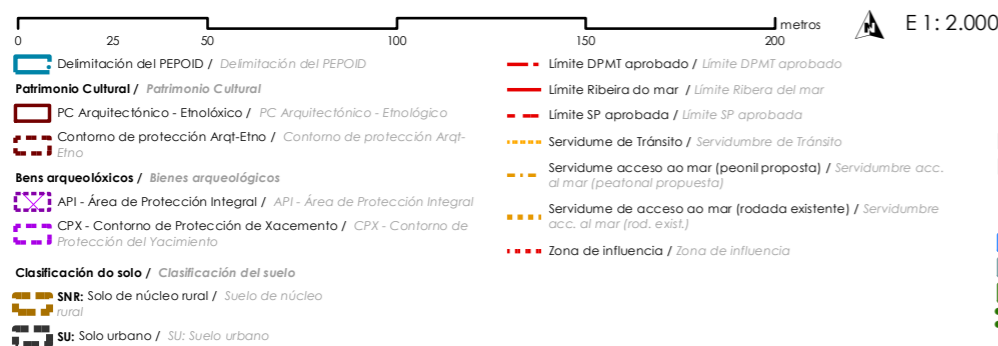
0 25 50 100 150 200 metros

N

E 1: 2.000

Delimitación del PEPOID / Delimitación del PEPOID

Patrimonio Cultural / Patrimonio Cultural

PC Arquitectónico - Etnolóxico / PC Arquitectónico - Etnológico

Contorno de protección Arqt-Etno / Contorno de protección Arqt-Etno

Bens arqueolóxicos / Bienes arqueológicos

API - Área de Protección Integral / API - Área de Protección Integral

CPX - Contorno de Protección de Xacemento / CPX - Contorno de Protección del Yacimiento

Clasificación do solo / Clasificación del suelo

SNR: Solo de núcleo rural / Suelo de núcleo rural

SU: Solo urbano / SU: Suelo urbano

Límite DPMT aprobado / Límite DPMT aprobado

Límite Ribeira do mar / Límite Ribera del mar

Límite SP aprobada / Límite SP aprobada

Servidume de Tránsito / Servidumbre de Tránsito

Servidume acceso ao mar (peonil proposta) / Servidumbre acc. al mar (peatonal propuesta)

Servidume de acceso ao mar (rodada existente) / Servidumbre acc. al mar (rod. exist.)

Zona de influencia / Zona de influencia